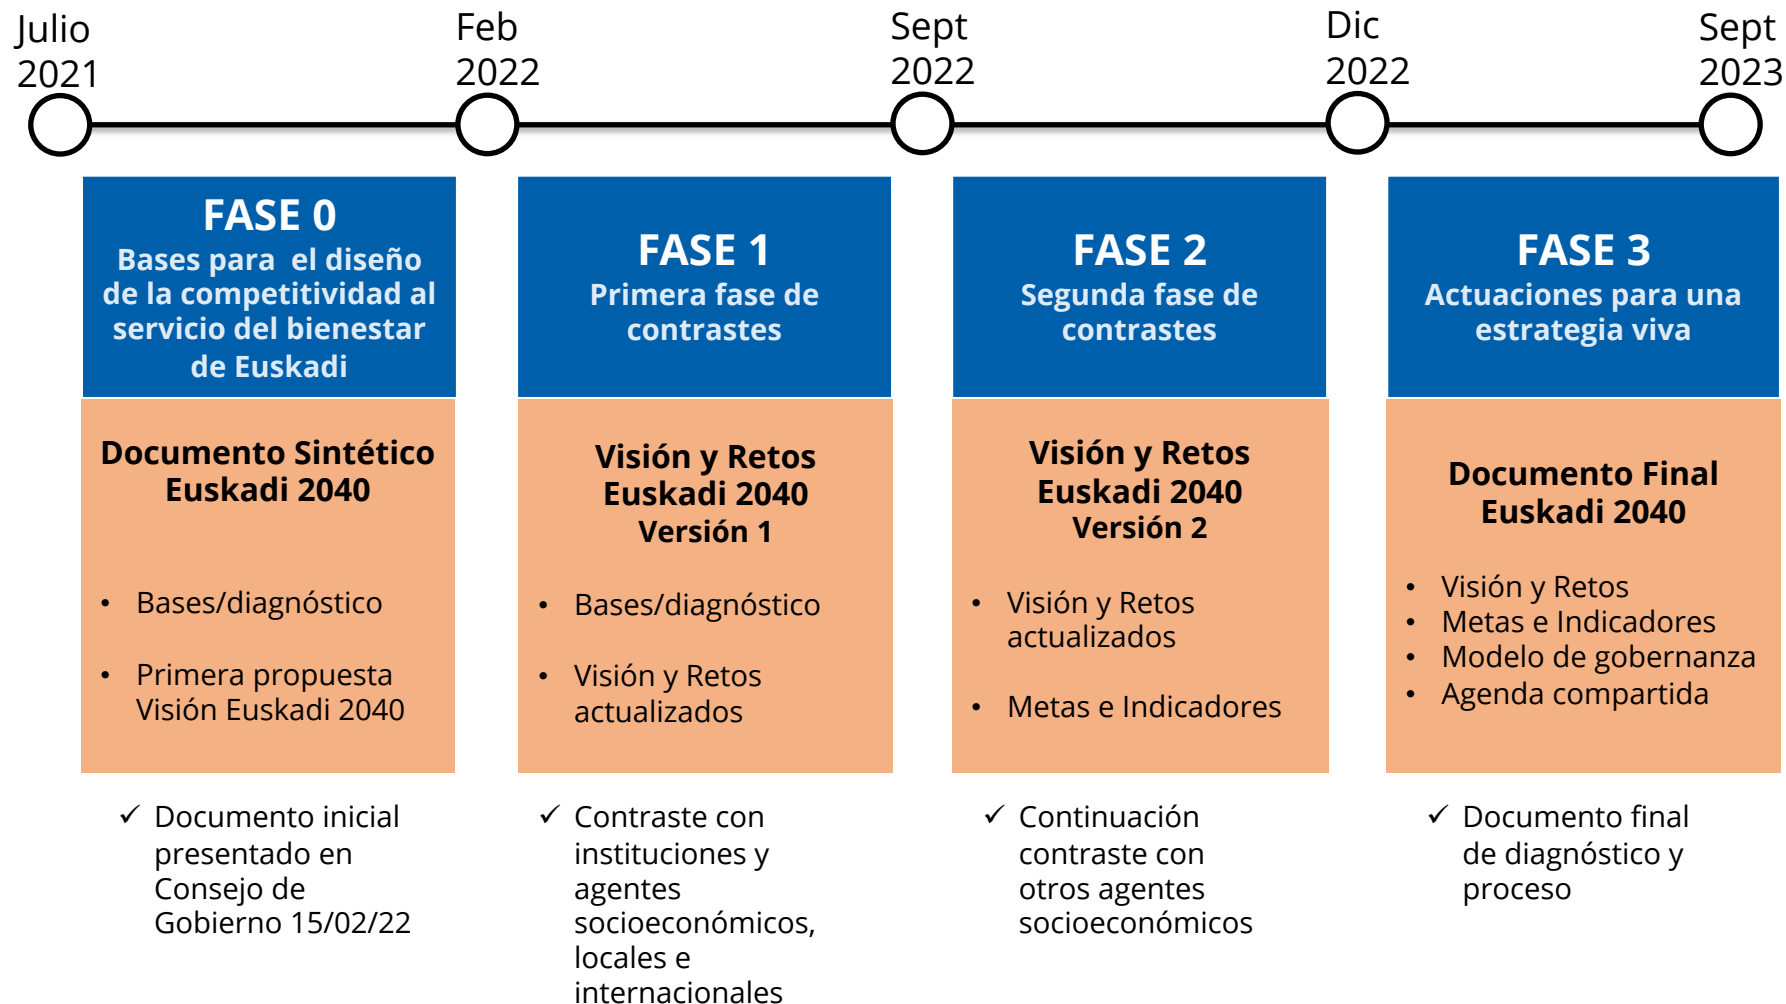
Julio 2021

Feb 2022

Sept 2022

Dic 2022

Sept 2023

FASE 0
Bases para el diseño de la competitividad al servicio del bienestar de Euskadi

Documento Sintético Euskadi 2040

• Bases/diagnóstico
• Primera propuesta Visión Euskadi 2040

✓ Documento inicial presentado en Consejo de Gobierno 15/02/22

FASE 1
Primera fase de contrastes

Visión y Retos Euskadi 2040 Versión 1

• Bases/diagnóstico
• Visión y Retos actualizados

✓ Contraste con instituciones y agentes socioeconómicos, locales e internacionales

FASE 2
Segunda fase de contrastes

Visión y Retos Euskadi 2040 Versión 2

• Visión y Retos actualizados
• Metas e Indicadores

✓ Continuación contraste con otros agentes socioeconómicos

FASE 3
Actuaciones para una estrategia viva

Documento Final Euskadi 2040

• Visión y Retos
• Metas e Indicadores
• Modelo de gobernanza
• Agenda compartida

✓ Documento final de diagnóstico y proceso